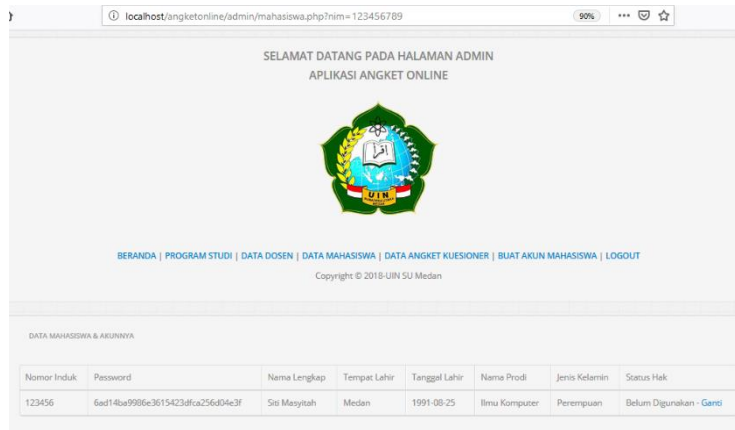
localhost/angketonline/admin/mahasiswa.php?nim=123456789

90%

SELAMAT DATANG PADA HALAMAN ADMIN
APLIKASI ANGKET ONLINE

UIN

BERANDA | PROGRAM STUDI | DATA DOSEN | DATA MAHASISWA | DATA ANGKET KUESIONER | BUAT AKUN MAHASISWA | LOGOUT

Copyright © 2018-UIN SU Medan

DATA MAHASISWA & AKUNNYA

| Nomor Induk | Password | Nama Lengkap | Tempat Lahir | Tanggal Lahir | Nama Prodi | Jenis Kelamin | Status Hak |
|---|---|---|---|---|---|---|---|
| 123456 | 6ad14ba9986e3615423dfca256d04e3f | Siti Masyitah | Medan | 1991-08-25 | Ilmu Komputer | Perempuan | Belum Digunakan - Ganti |